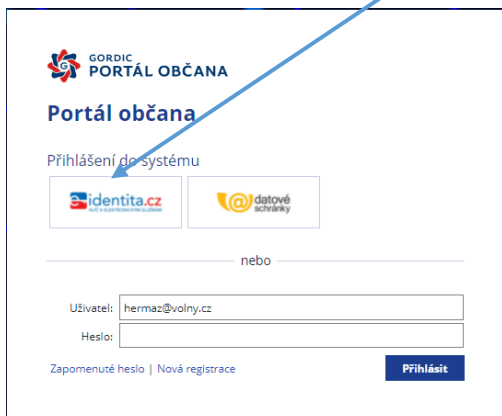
GORDIC
PORTÁL OBČANA

Portál občana

Přihlášení do systému

eidentita.cz
KLÍČ K ELEKTRONICKÝM SLUŽBÁM

datové schránky

nebo

Uživatel: hermaz@volny.cz

Heslo:

Zapomenuté heslo | Nová registrace

Přihlásit